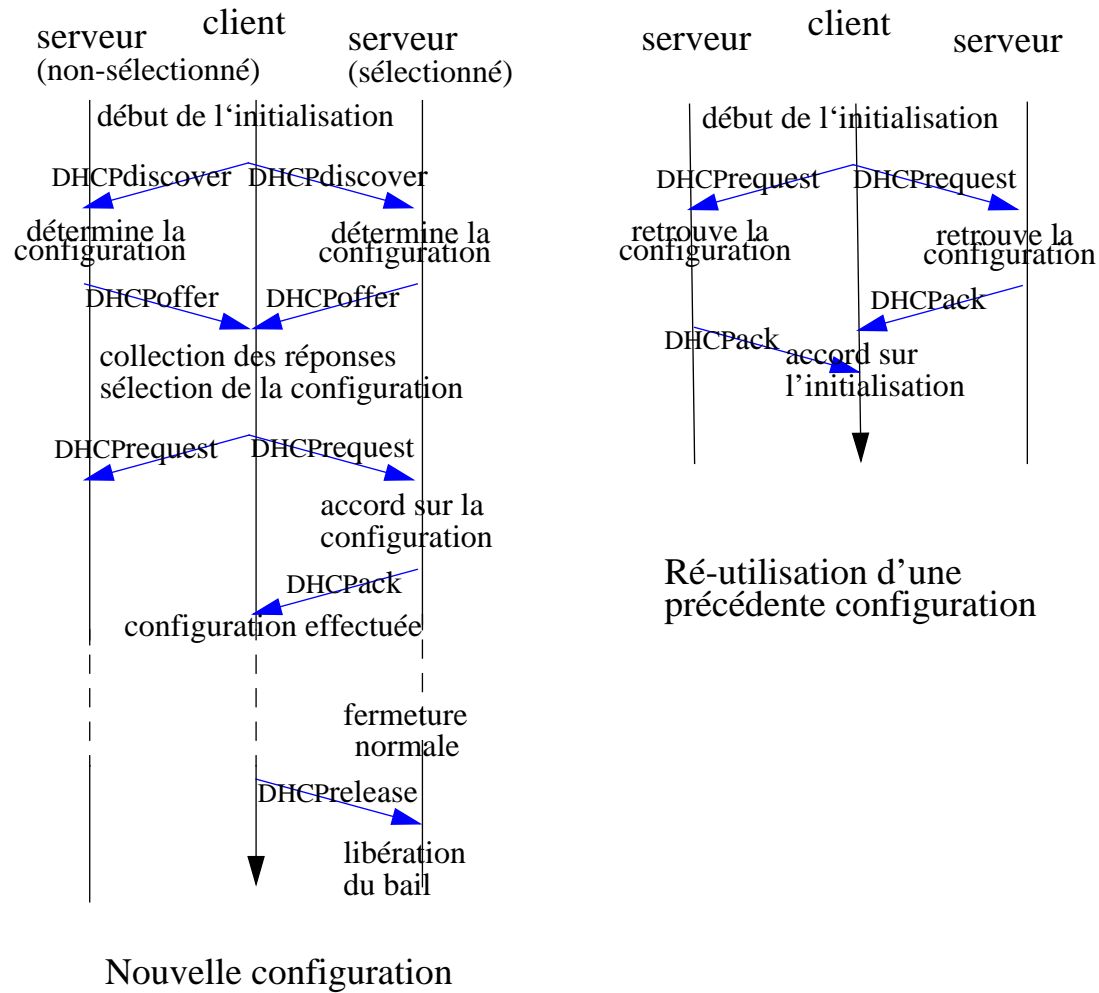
serveur (non-sélectionné)
client
serveur (sélectionné)

début de l'initialisation

DHCPdiscover
DHCPdiscover

détermine la configuration
détermine la configuration

DHCPoffer
DHCPoffer

collection des réponses
sélection de la configuration

DHCPrequest
DHCPrequest

accord sur la configuration

DHCPack

configuration effectuée

fermeture normale

DHCPrelease

libération du bail

Nouvelle configuration

serveur
client
serveur

début de l'initialisation

DHCPrequest
DHCPrequest

retrouve la configuration
retrouve la configuration

DHCPack
DHCPack

accord sur l'initialisation

Ré-utilisation d'une précédente configuration